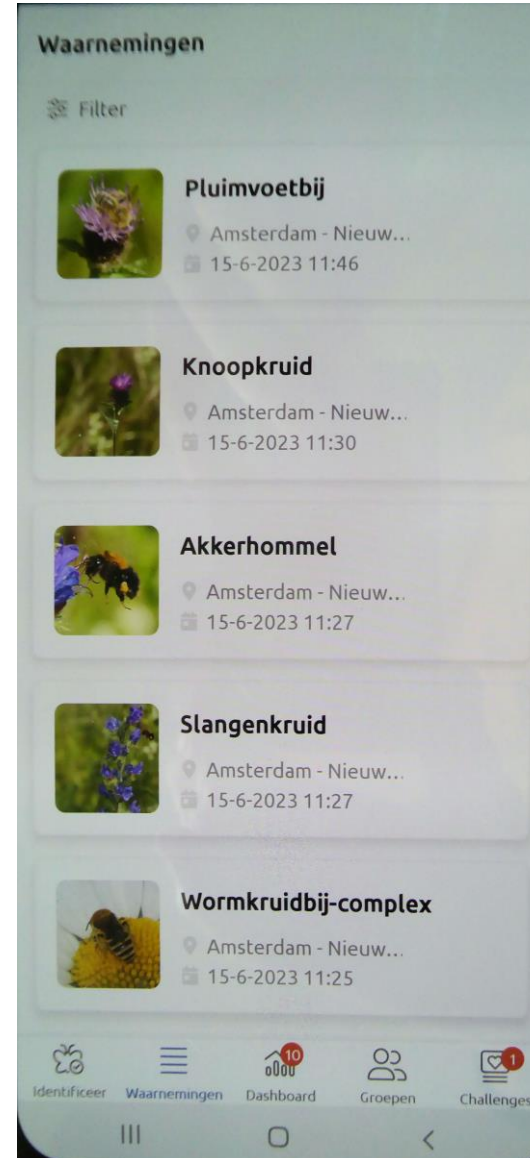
Waarnemingen

Filter

Pluimvoetbij
Amsterdam - Nieuw...
15-6-2023 11:46

Knoopkruid
Amsterdam - Nieuw...
15-6-2023 11:30

Akkerhommel
Amsterdam - Nieuw...
15-6-2023 11:27

Slangenkruid
Amsterdam - Nieuw...
15-6-2023 11:27

Wormkruidbij-complex
Amsterdam - Nieuw...
15-6-2023 11:25

Identificeer
Waarnemingen
10
Dashboard
Groepen
1
Challenges